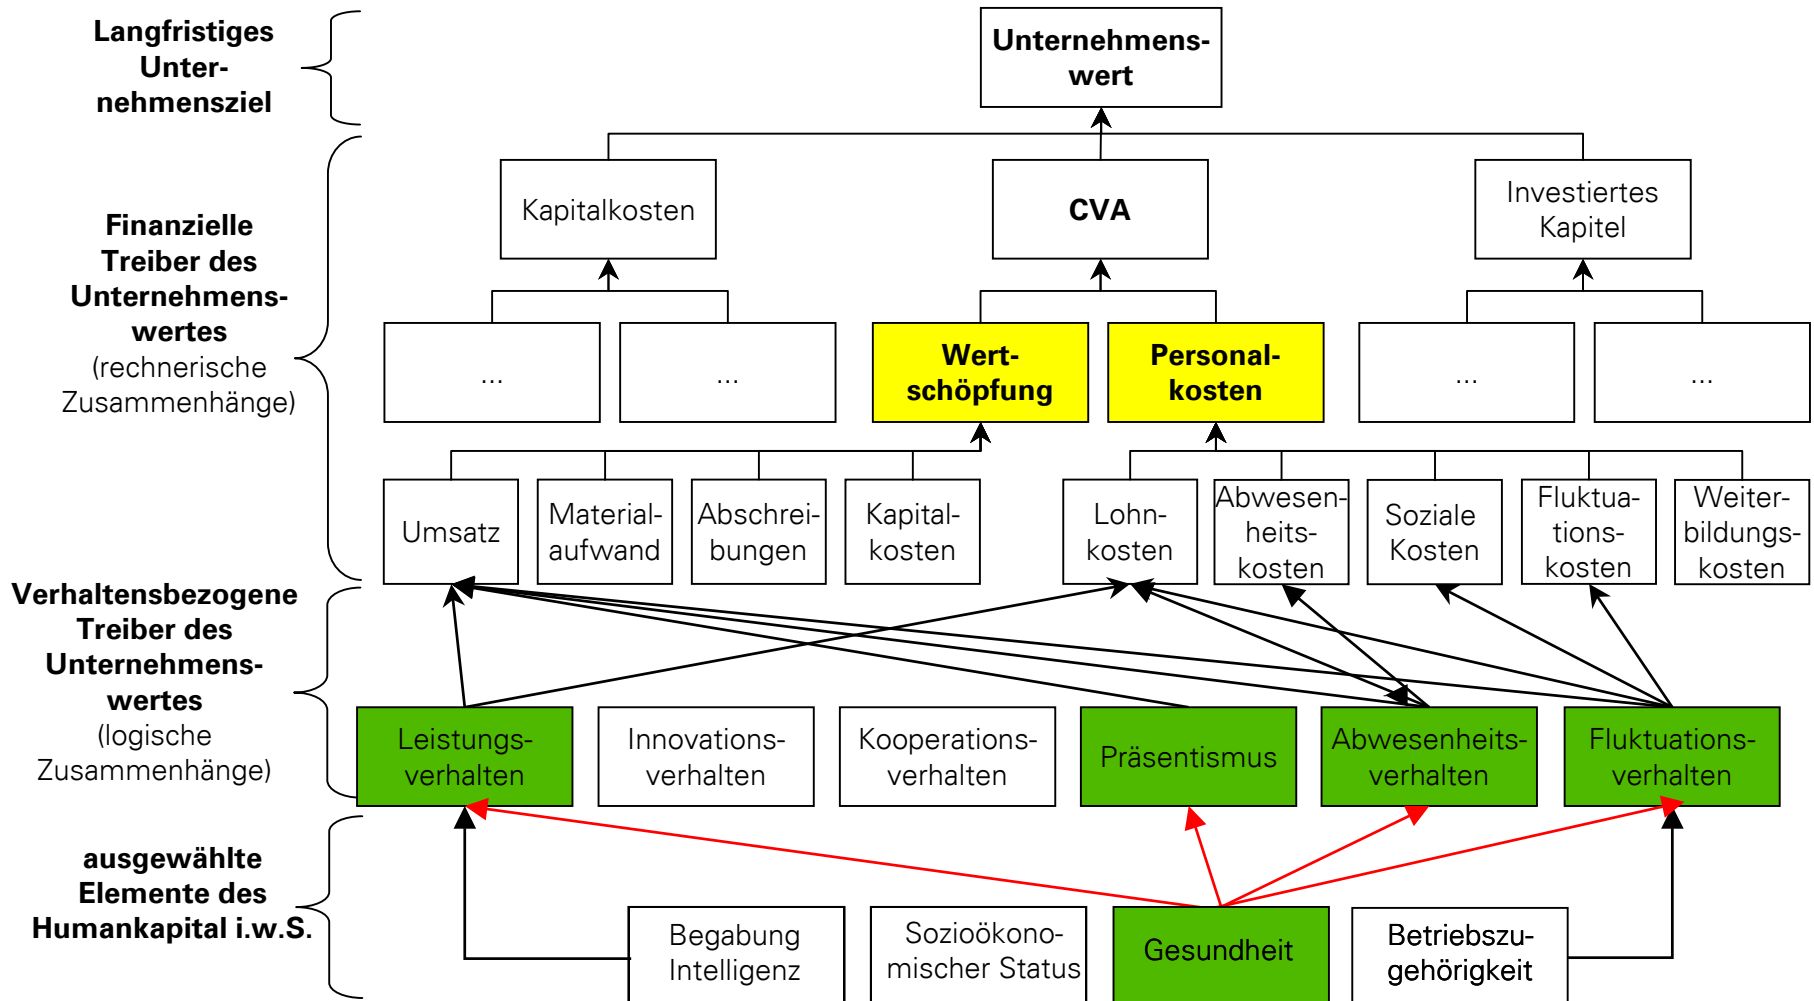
Langfristiges Unternehmensziel

Unternehmenswert

Finanzielle Treiber des Unternehmenswertes (rechnerische Zusammenhänge)

Kapitalkosten

CVA

Investiertes Kapital

...

...

Wertschöpfung

Personalkosten

...

...

Umsatz

Materialaufwand

Abschreibungen

Kapitalkosten

Lohnkosten

Abwesenheitskosten

Soziale Kosten

Fluktuationskosten

Weiterbildungskosten

Verhaltensbezogene Treiber des Unternehmenswertes (logische Zusammenhänge)

Leistungsverhalten

Innovationsverhalten

Kooperationsverhalten

Präsentismus

Abwesenheitsverhalten

Fluktuationsverhalten

ausgewählte Elemente des Humankapital i.w.S.

Begabung Intelligenz

Sozioökonomischer Status

Gesundheit

Betriebszugehörigkeit